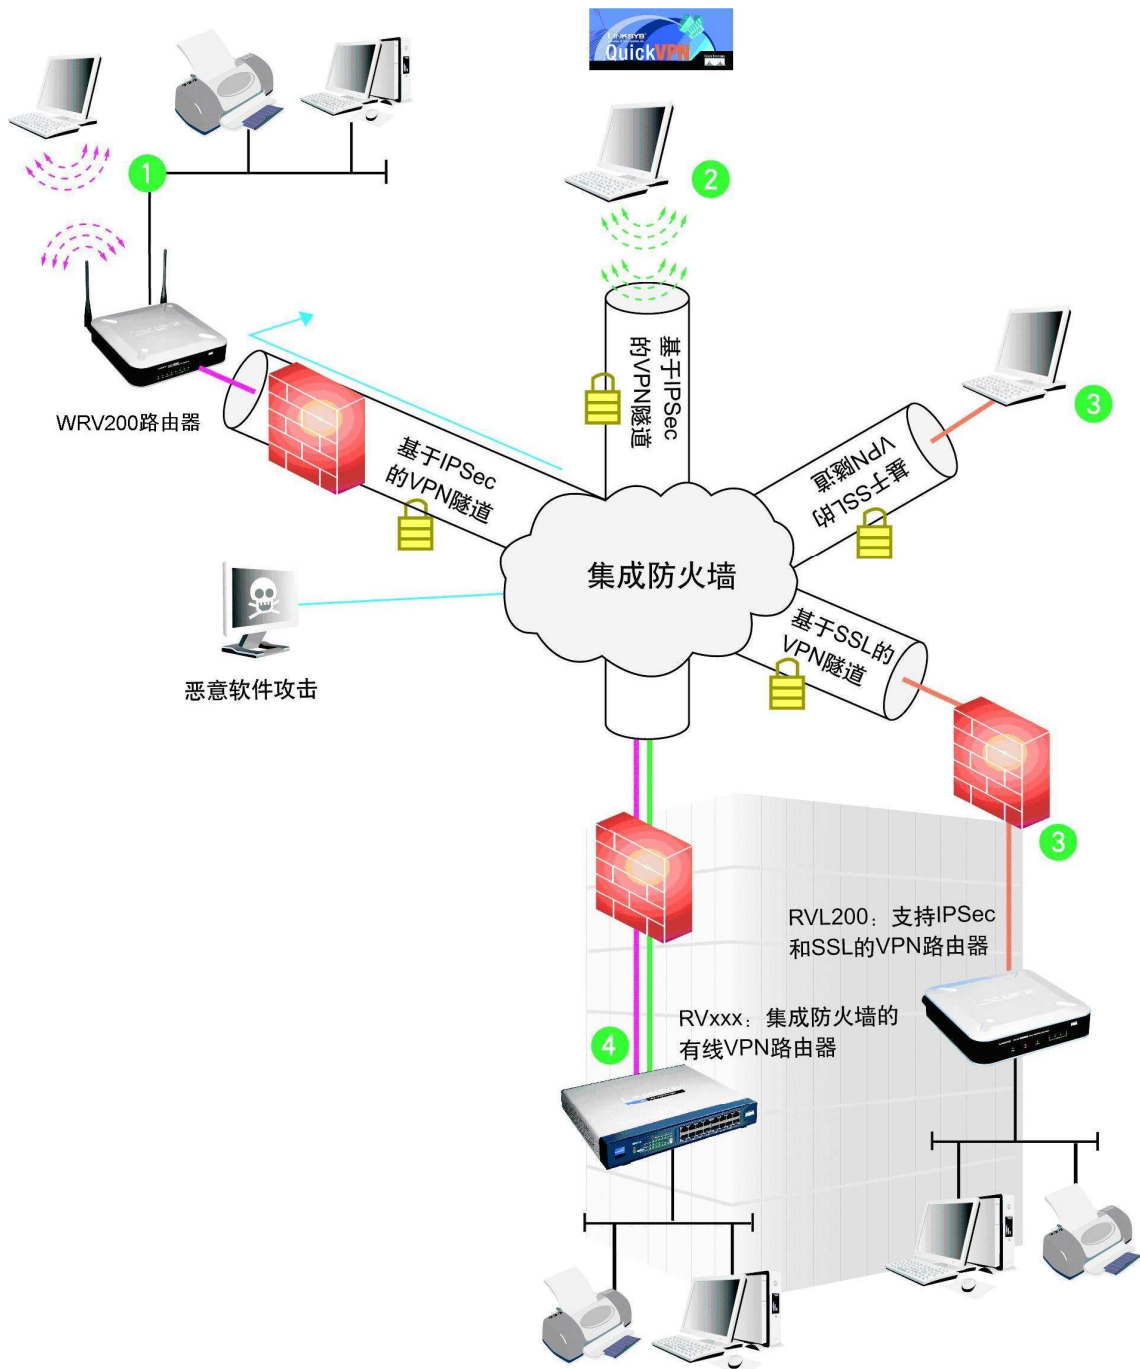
LINKSYS QuickVPN

1

2

3

WRV200路由器

基于IPSec的VPN隧道

基于IPSec的VPN隧道

基于SSL的VPN隧道

集成防火墙

恶意软件攻击

基于SSL的VPN隧道

3

RVL200：支持IPSec和SSL的VPN路由器

4

RVxxx：集成防火墙的有线VPN路由器